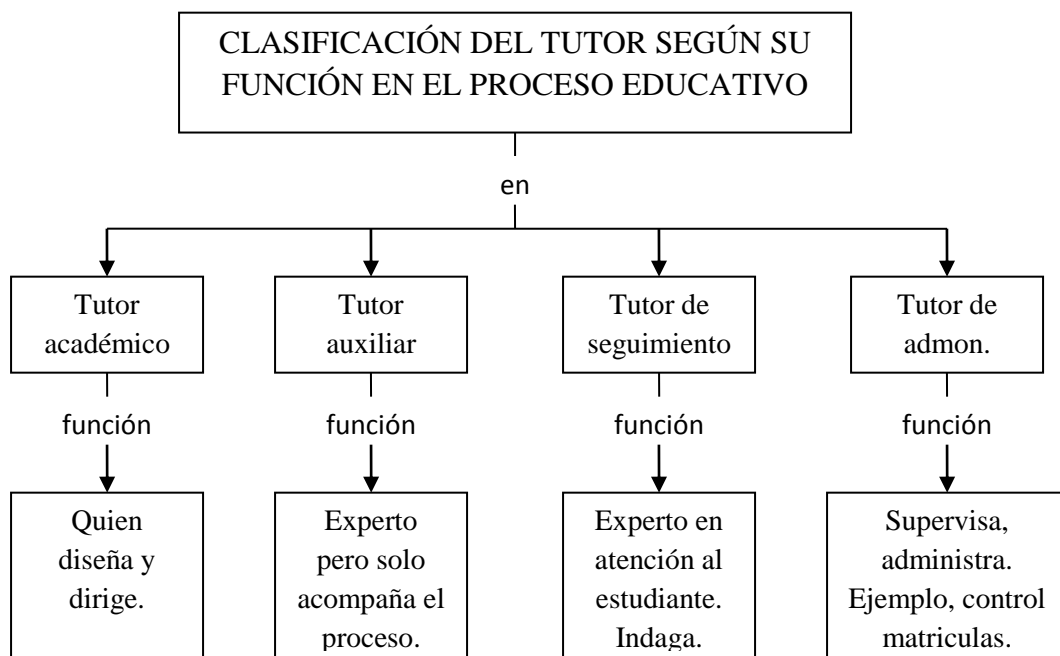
CLASIFICACIÓN DEL TUTOR SEGÚN SU FUNCIÓN EN EL PROCESO EDUCATIVO

en

Tutor académico

función

Quien diseña y dirige.

Tutor auxiliar

función

Experto pero solo acompaña el proceso.

Tutor de seguimiento

función

Experto en atención al estudiante. Indaga.

Tutor de admon.

función

Supervisa, administra. Ejemplo, control matriculas.